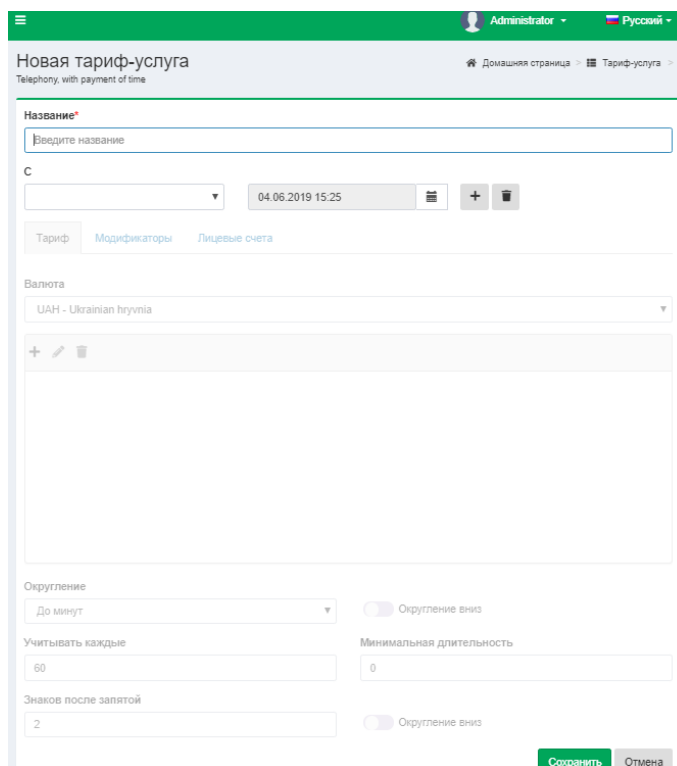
Administrator ▾ Русский ▾

Новая тариф-услуга
Telephony, with payment of time

Домашняя страница > Тариф-услуга >

Название*
Введите название

С
04.06.2019 15:25

Тариф Модификаторы Лицевые счета

Валюта
UAH - Ukrainian hryvnia

Округление
До минут
Округление вниз

Учитывать каждые
60

Минимальная длительность
0

Знаков после запятой
2
Округление вниз

Сохранить Отмена